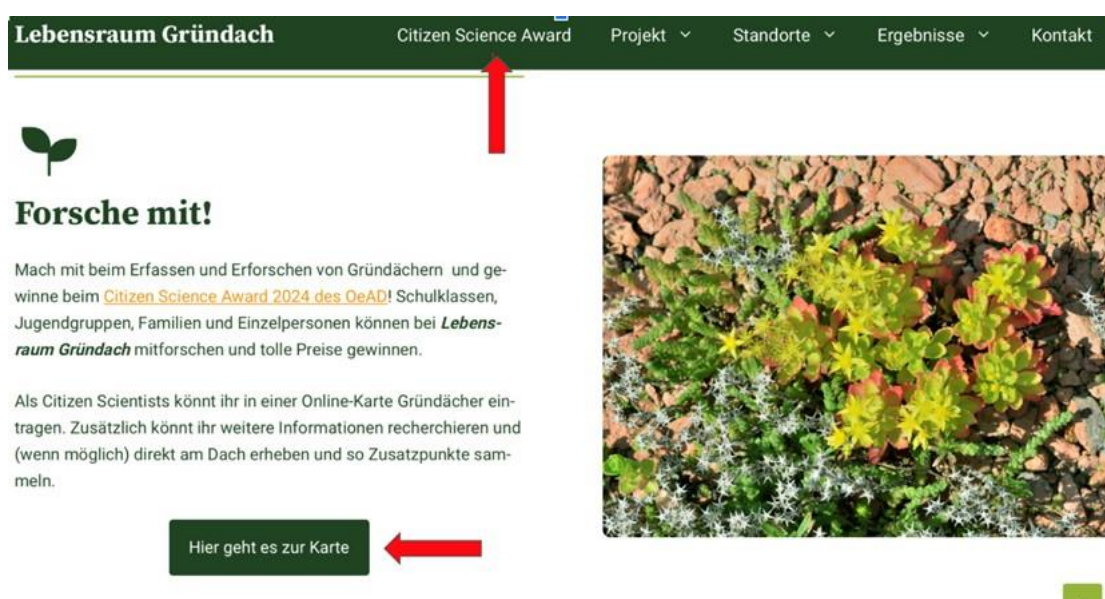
Lebensraum Gründach

Citizen Science Award

Projekt

Standorte

Ergebnisse

Kontakt

Forsche mit!

Mach mit beim Erfassen und Erforschen von Gründächern und gewinne beim Citizen Science Award 2024 des OeAD! Schulklassen, Jugendgruppen, Familien und Einzelpersonen können bei ***Lebensraum Gründach*** mitforschen und tolle Preise gewinnen.

Als Citizen Scientists könnt ihr in einer Online-Karte Gründächer eintragen. Zusätzlich könnt ihr weitere Informationen recherchieren und (wenn möglich) direkt am Dach erheben und so Zusatzpunkte sammeln.

Hier geht es zur Karte